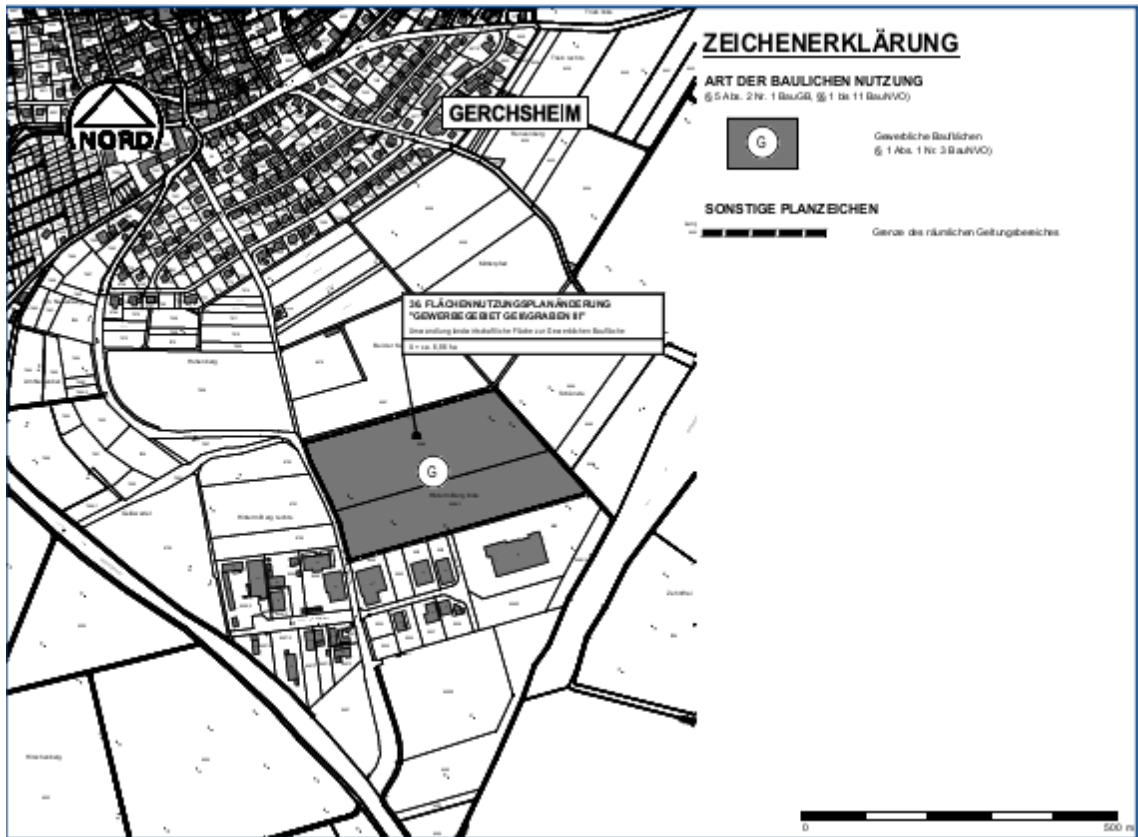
NORD

GERCHSHEIM

36. FLÄCHENNUTZUNGSPLANÄNDERUNG
"GEWERBEGEBIET GEISGRABEN II"
Umwandlung landwirtschaftliche Fläche zur Gewerblichen Baufläche
G = ca. 6,86 ha

G

ZEICHENERKLÄRUNG

ART DER BAULICHEN NUTZUNG
(§ 5 Abs. 2 Nr. 1 BauGB, §§ 1 bis 11 BauNVO)

G

Gewerbliche Bauflächen
(§ 1 Abs. 1 Nr. 3 BauNVO)

SONSTIGE PLANZEICHEN

Grenze des räumlichen Geltungsbereiches

0
500 m